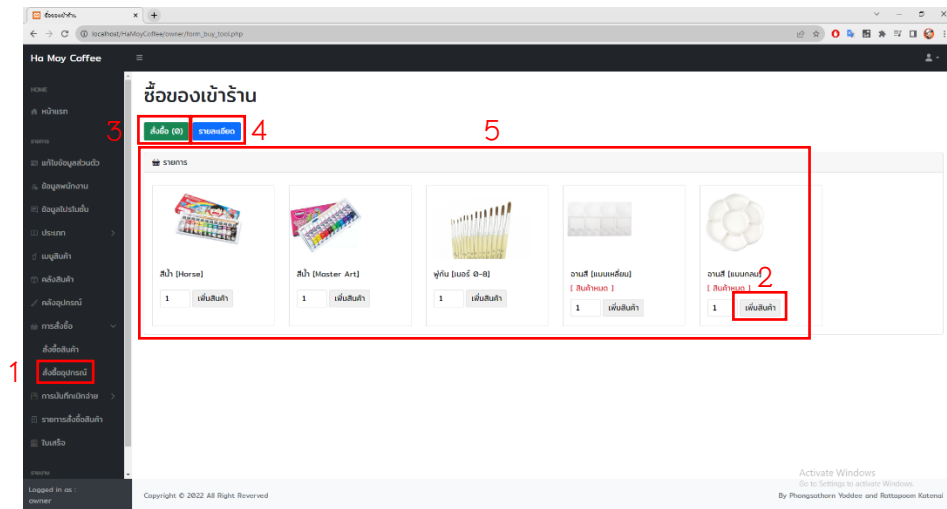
ซื้อของเข้าร้าน ×
localhost/HaMoyCoffee/owner/form_buy_tool.php

Ha Moy Coffee

HOME
หน้าแรก
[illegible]
แก้ไขข้อมูลส่วนตัว
ข้อมูลพนักงาน
ข้อมูลโปรโมชั่น
ประเภท
เมนูสินค้า
คลังสินค้า
คลังอุปกรณ์
การสั่งซื้อ
สั่งซื้อสินค้า
สั่งซื้ออุปกรณ์
การบันทึกเบิกจ่าย
รายการสั่งซื้อสินค้า
ใบเสร็จ
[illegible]
Logged in as : owner

ซื้อของเข้าร้าน

3 สั่งซื้อ (0) รายละเอียด 4

5

รายการ

สีน้ำ [Horse]
1 เพิ่มสินค้า

สีน้ำ [Master Art]
1 เพิ่มสินค้า

พู่กัน [เบอร์ 0-8]
1 เพิ่มสินค้า

จานสี [แบบเหลี่ยม]
[ สินค้าหมด ]
1 เพิ่มสินค้า

จานสี [แบบกลม]
2
[ สินค้าหมด ]
1 เพิ่มสินค้า

1

Activate Windows
Go to Settings to activate Windows.

Copyright © 2022 All Right Reserved
By Phongsathorn Yoddee and Rattapoom Ketonai